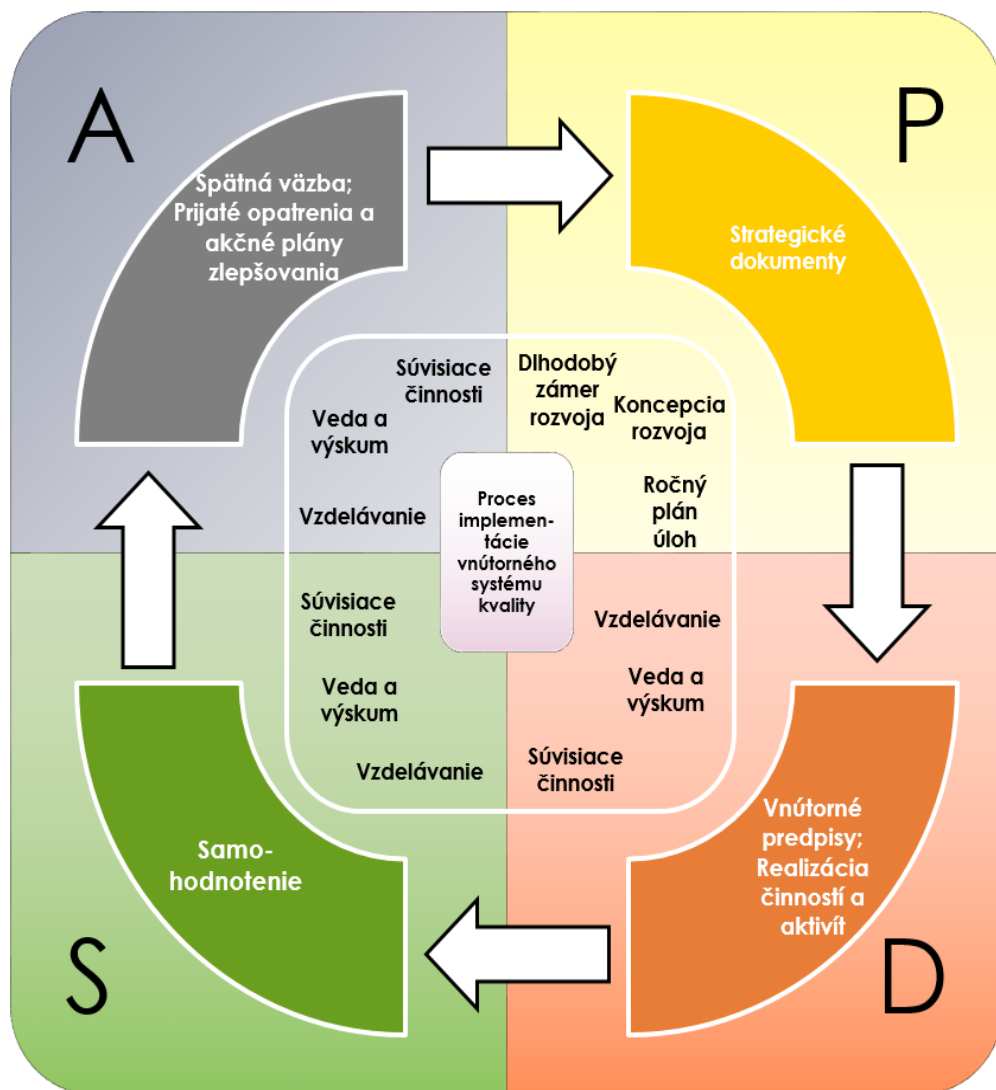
A

Spätná väzba; Prijaté opatrenia a akčné plány zlepšovania

P

Strategické dokumenty

Súvisiace činnosti

Dlhodobý zámer rozvoja

Koncepcia rozvoja

Veda a výskum

Vzdelávanie

Proces implementácie vnútorného systému kvality

Ročný plán úloh

Súvisiace činnosti

Vzdelávanie

Veda a výskum

Veda a výskum

Súvisiace činnosti

Vzdelávanie

Samohodnotenie

Vnútorné predpisy; Realizácia činností a aktivít

S

D